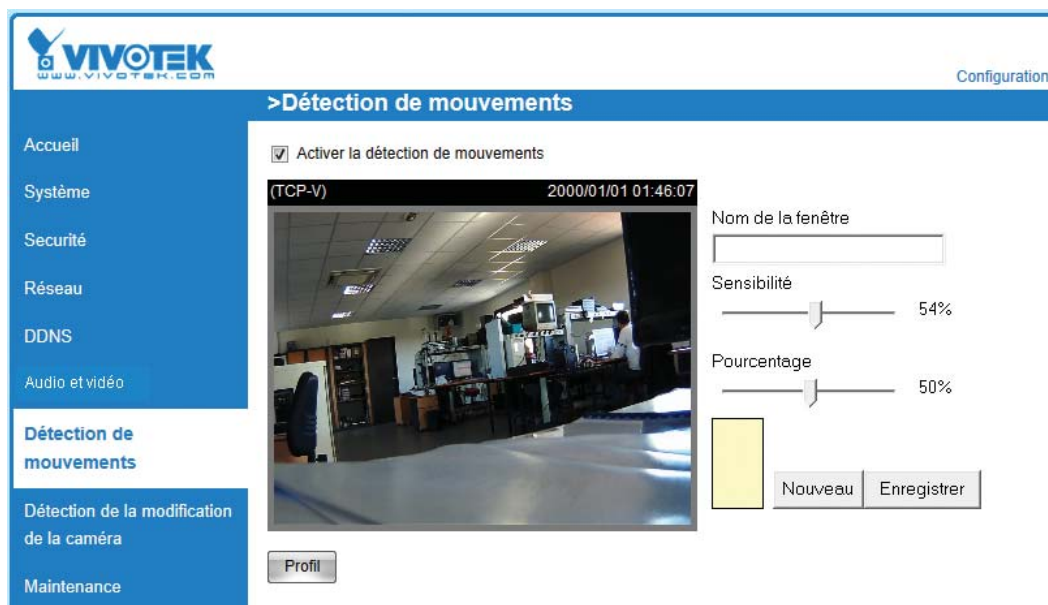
VIVOTEK
WWW.VIVOTEK.COM

Configuration

>Détection de mouvements

Accueil

Système

Securité

Réseau

DDNS

Audio et vidéo

Détection de mouvements

Détection de la modification de la caméra

Maintenance

Activer la détection de mouvements

(TCP-V) 2000/01/01 01:46:07

Nom de la fenêtre

Sensibilité

54%

Pourcentage

50%

Nouveau

Enregistrer

Profil